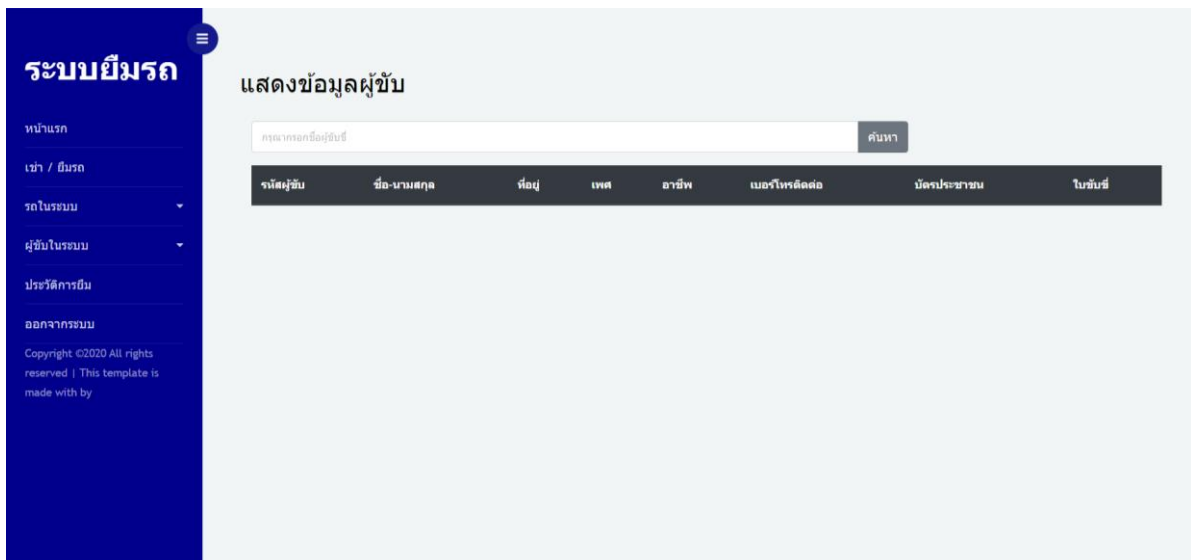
ระบบยืมรถ

หน้าแรก

เช่า / ยืมรถ

รถในระบบ

ผู้ขับในระบบ

ประวัติการยืม

ออกจากระบบ

Copyright ©2020 All rights reserved | This template is made with by

แสดงข้อมูลผู้ขับ

กรุณากรอกชื่อผู้ขับขี่

ค้นหา

| รหัสผู้ขับ | ชื่อ-นามสกุล | ที่อยู่ | เพศ | อาชีพ | เบอร์โทรติดต่อ | บัตรประชาชน | ใบขับขี่ |
|---|---|---|---|---|---|---|---|